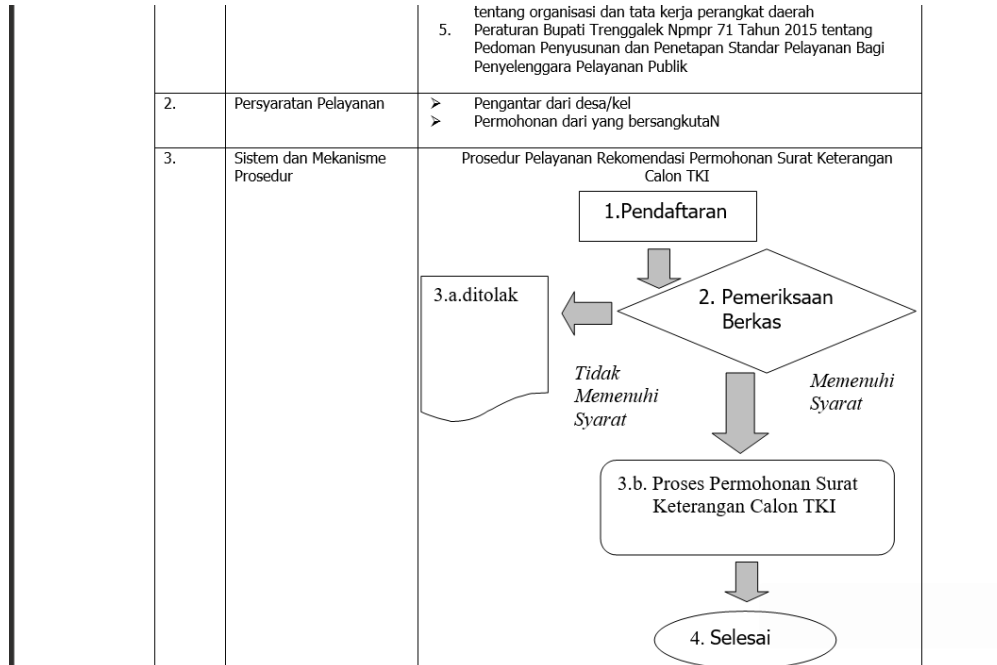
| | | tentang organisasi dan tata kerja perangkat daerah<br>5. Peraturan Bupati Trenggalek Npmpr 71 Tahun 2015 tentang Pedoman Penyusunan dan Penetapan Standar Pelayanan Bagi Penyelenggara Pelayanan Publik |
|---|---|---|
| 2. | Persyaratan Pelayanan | ➢ Pengantar dari desa/kel<br>➢ Permohonan dari yang bersangkutaN |
| 3. | Sistem dan Mekanisme Prosedur | Prosedur Pelayanan Rekomendasi Permohonan Surat Keterangan Calon TKI<br>1.Pendaftaran<br>2. Pemeriksaan Berkas<br>3.a.ditolak<br>Tidak Memenuhi Syarat<br>Memenuhi Syarat<br>3.b. Proses Permohonan Surat Keterangan Calon TKI<br>4. Selesai |